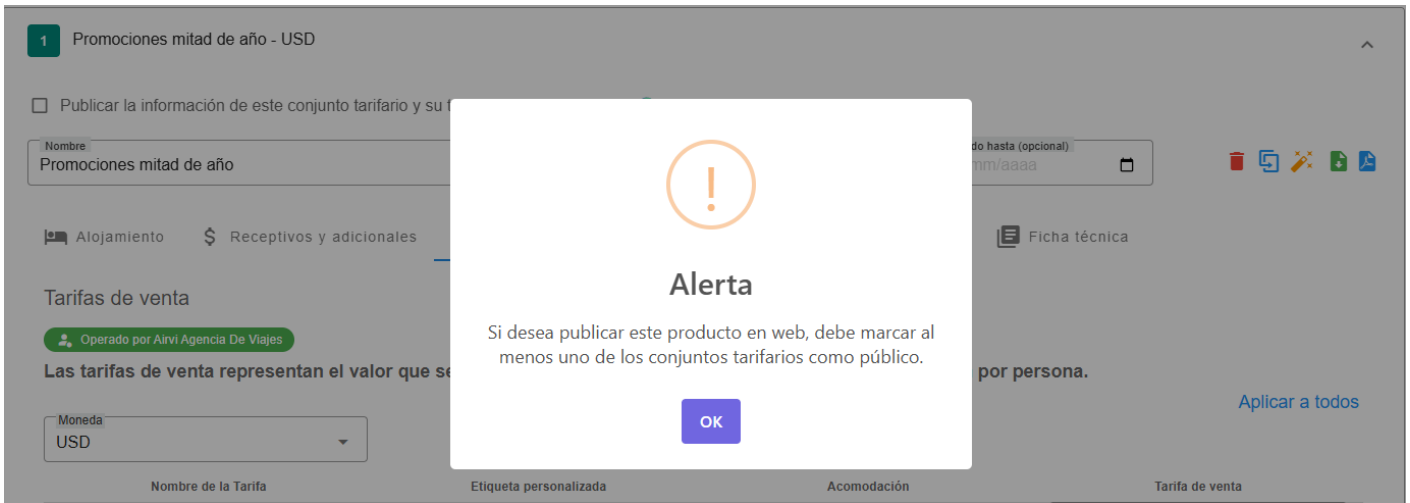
1 Promociones mitad de año - USD

Publicar la información de este conjunto tarifario y su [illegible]

Nombre
Promociones mitad de año

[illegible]do hasta (opcional)
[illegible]mm/aaaa

Alojamiento
Receptivos y adicionales
Ficha técnica

Tarifas de venta

Operado por Airvi Agencia De Viajes

Las tarifas de venta representan el valor que se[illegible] por persona.

Moneda
USD

Aplicar a todos

Nombre de la Tarifa
Etiqueta personalizada
Acomodación
Tarifa de venta

!

Alerta

Si desea publicar este producto en web, debe marcar al menos uno de los conjuntos tarifarios como público.

OK